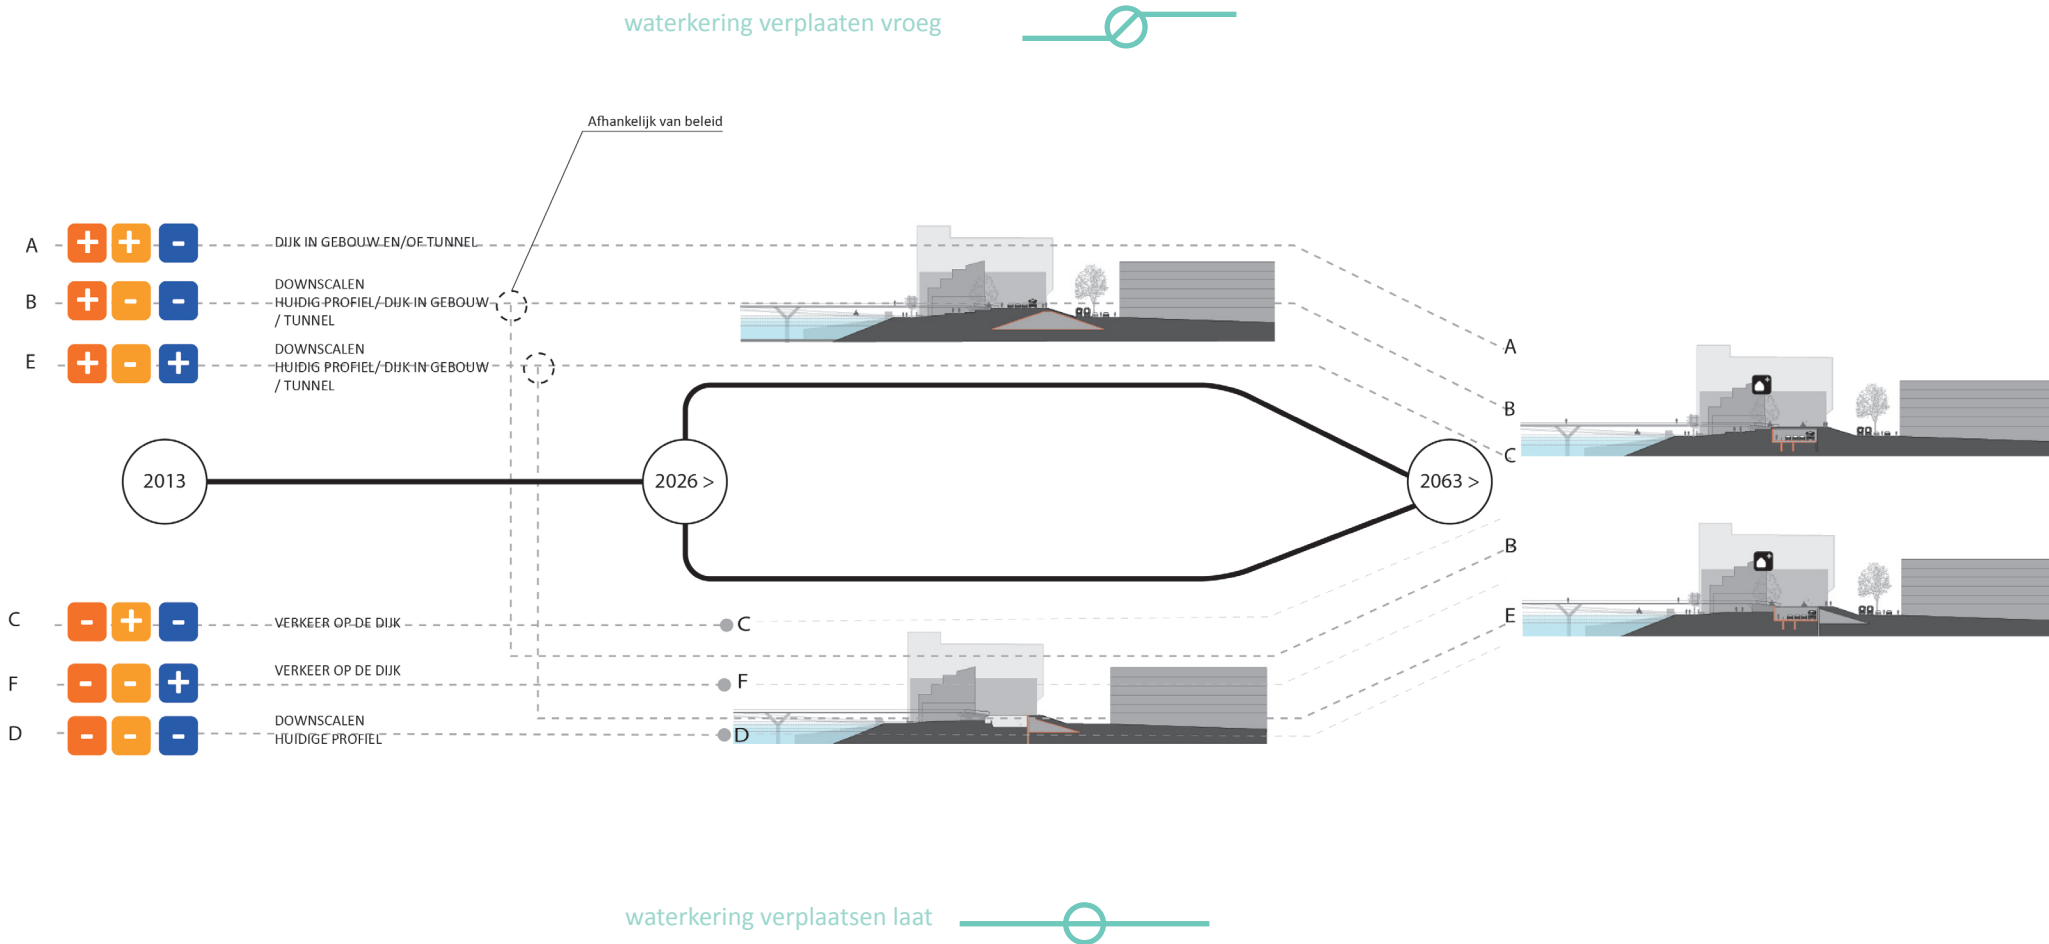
waterkering verplaaten vroeg

Afhankelijk van beleid

A + + - DIJK IN GEBOUW EN/OF TUNNEL

B + - - DOWNSCALEN HUIDIG PROFIEL/ DIJK IN GEBOUW / TUNNEL

E + - + DOWNSCALEN HUIDIG PROFIEL/ DIJK IN GEBOUW / TUNNEL

2013

2026 >

2063 >

A

B

C

B

E

C - + - VERKEER OP DE DIJK

C

F - - + VERKEER OP DE DIJK

F

D - - - DOWNSCALEN HUIDIGE PROFIEL

D

waterkering verplaatsen laat